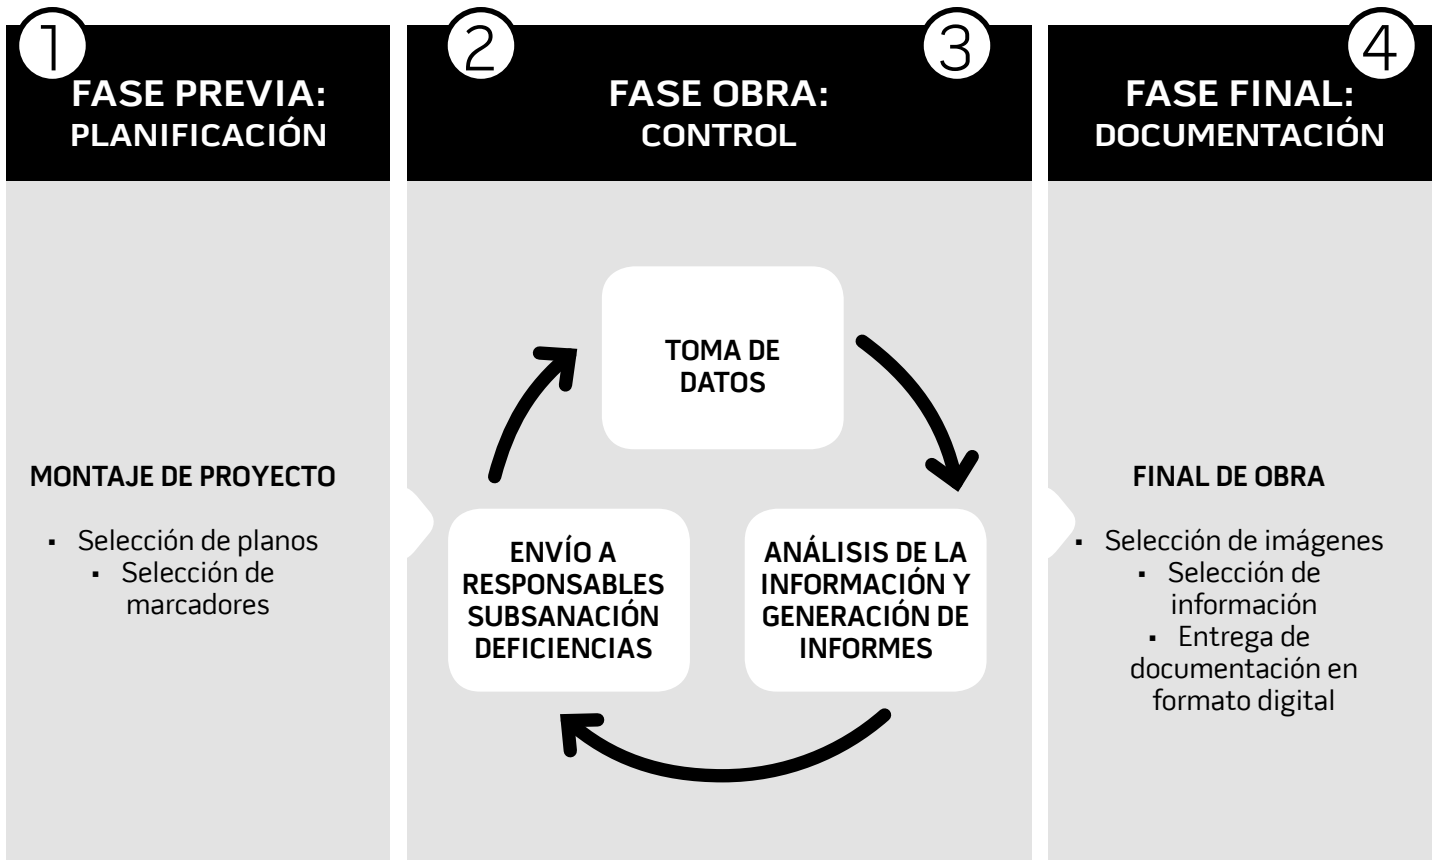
1
FASE PREVIA:
PLANIFICACIÓN

MONTAJE DE PROYECTO

- Selección de planos
- Selección de marcadores

2
3
FASE OBRA:
CONTROL

TOMA DE DATOS

ANÁLISIS DE LA INFORMACIÓN Y GENERACIÓN DE INFORMES

ENVÍO A RESPONSABLES SUBSANACIÓN DEFICIENCIAS

4
FASE FINAL:
DOCUMENTACIÓN

FINAL DE OBRA

- Selección de imágenes
- Selección de información
- Entrega de documentación en formato digital